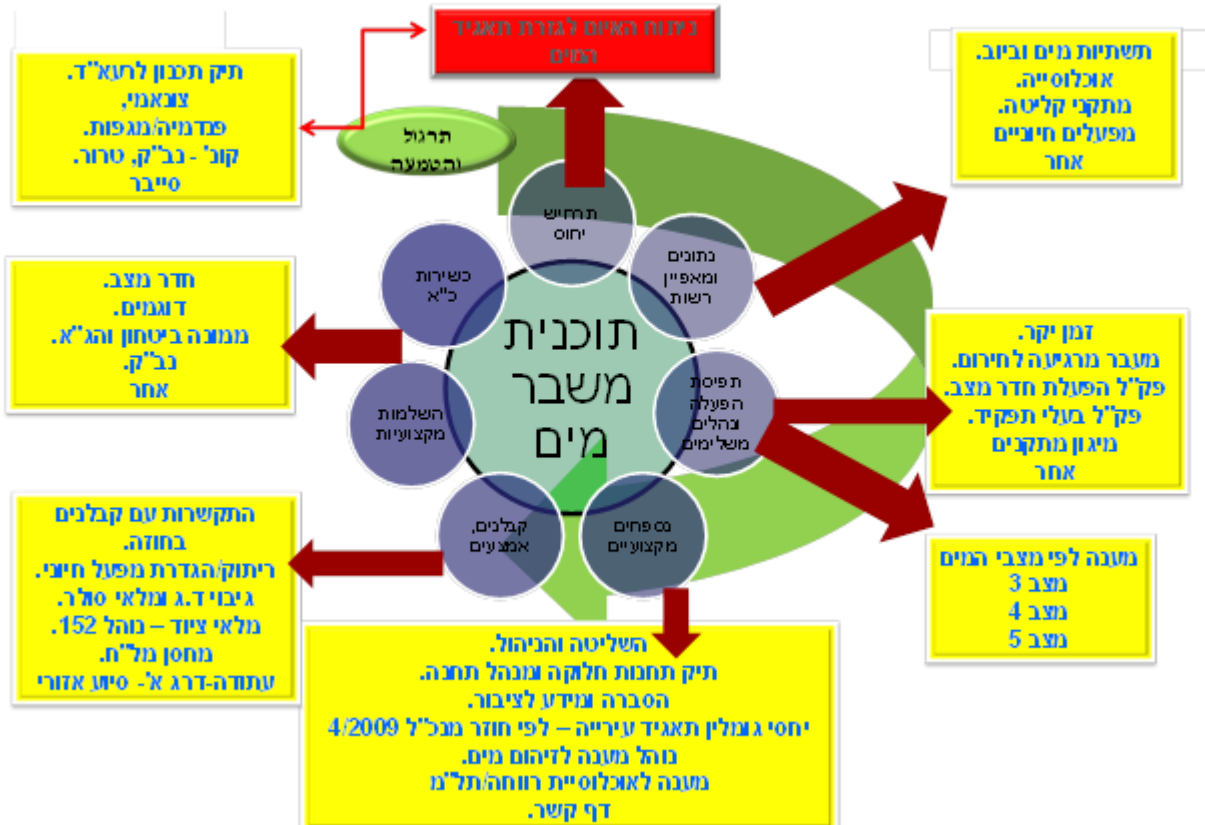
ניתוח האיום לגזרת תאגיד המים

תיק תכנון לרעא"ד.
צונאמי.
פנדמיה/מגפות.
קונ' - נב"ק, טרור.
סייבר

תרגול והטמעה

תשתיות מים וביוב.
אוכלוסייה.
מתקני קליטה.
מפעלים חיוניים
אחר

תחקיש יחוס

נתונים ומאפיין רשות

כשירות כ"א

תוכנית משבר מים

חדר מצב.
דוגמים.
ממונה ביטחון והג"א.
נב"ק.
אחר

זמן יקר.
מעבר מרגיעה לחירום.
פק"ל הפעלת חדר מצב.
פק"ל בעלי תפקיד.
מיגון מתקנים
אחר

תפיסת הפעלה ונהלים משלימים

השלמות מקצועיות

נספחים מקצועיים

קבלנים, אמצעים

התקשרות עם קבלנים בחוזה.
ריתוק/הגדרת מפעל חיוני.
גיבוי ד.ג ומלאי סולר.
מלאי ציוד – נוהל 152.
מחסן מל"ח.
עתודה-דרג א'- סיוע אזורי

מענה לפי מצבי המים
מצב 3
מצב 4
מצב 5

השליטה והניהול.
תיק תחנות חלוקה ומנהל תחנה.
הסברה ומידע לציבור.
יחסי גומלין תאגיד עירייה – לפי חוזר מנכ"ל 4/2009
נוהל מענה לזיהום מים.
מענה לאוכלוסיית רווחה/תל"מ
דף קשר.